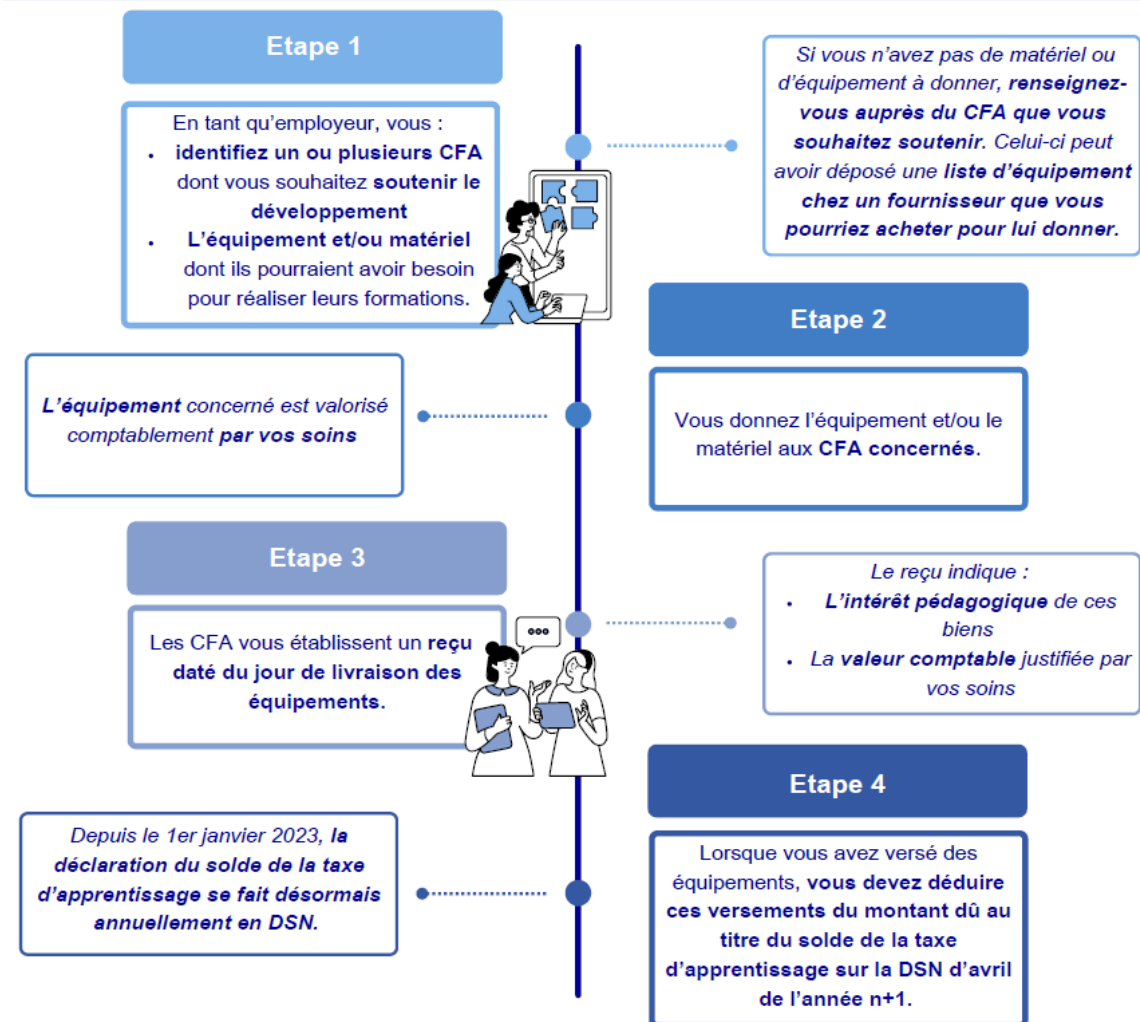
Etape 1

En tant qu'employeur, vous :
- identifiez un ou plusieurs CFA dont vous souhaitez soutenir le développement
- L'équipement et/ou matériel dont ils pourraient avoir besoin pour réaliser leurs formations.

Si vous n'avez pas de matériel ou d'équipement à donner, renseignez-vous auprès du CFA que vous souhaitez soutenir. Celui-ci peut avoir déposé une liste d'équipement chez un fournisseur que vous pourriez acheter pour lui donner.

Etape 2

L'équipement concerné est valorisé comptablement par vos soins

Vous donnez l'équipement et/ou le matériel aux CFA concernés.

Etape 3

Les CFA vous établissent un reçu daté du jour de livraison des équipements.

Le reçu indique :
- L'intérêt pédagogique de ces biens
- La valeur comptable justifiée par vos soins

Etape 4

Depuis le 1er janvier 2023, la déclaration du solde de la taxe d'apprentissage se fait désormais annuellement en DSN.

Lorsque vous avez versé des équipements, vous devez déduire ces versements du montant dû au titre du solde de la taxe d'apprentissage sur la DSN d'avril de l'année n+1.